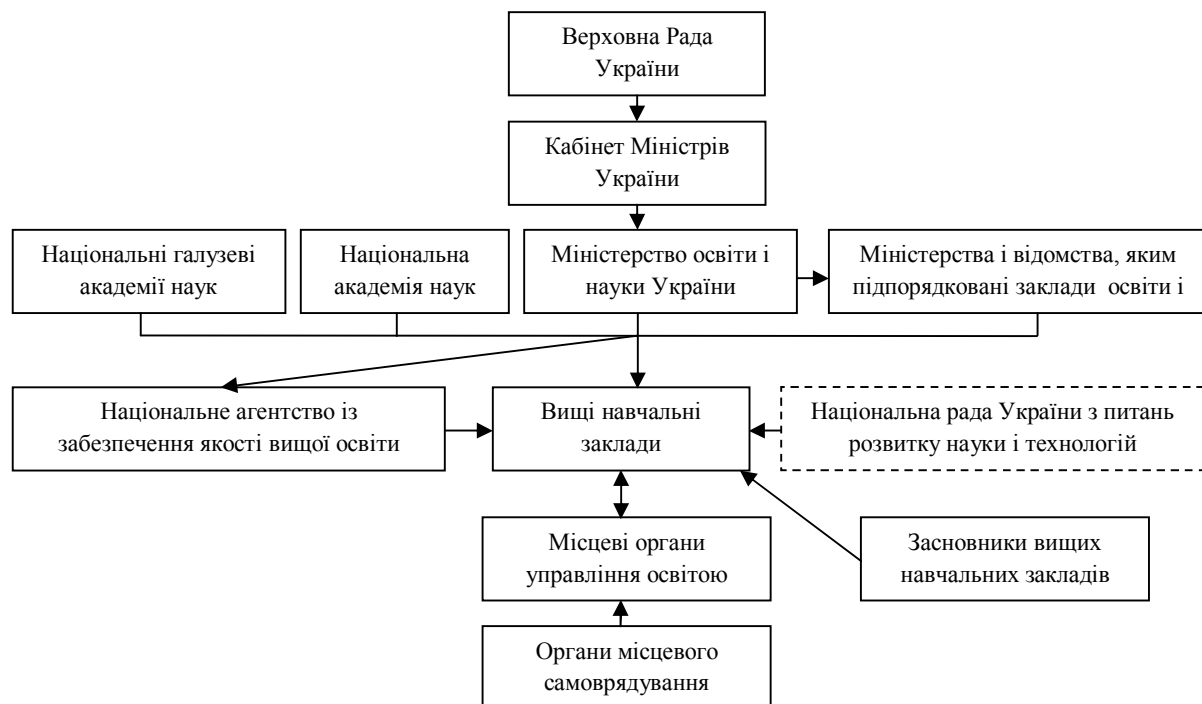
Верховна Рада України

Кабінет Міністрів України

Національні галузеві академії наук

Національна академія наук

Міністерство освіти і науки України

Міністерства і відомства, яким підпорядковані заклади освіти і

Національне агентство із забезпечення якості вищої освіти

Вищі навчальні заклади

Національна рада України з питань розвитку науки і технологій

Місцеві органи управління освітою

Засновники вищих навчальних закладів

Органи місцевого самоврядування